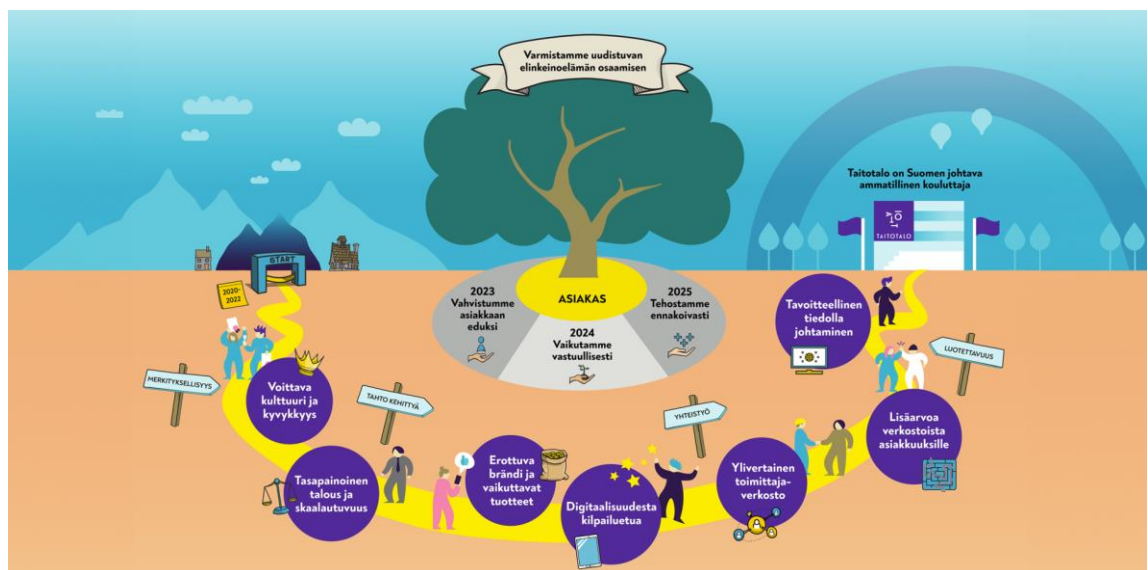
Varmistamme uudistuvan elinkeinoelämän osaamisen

Taitotalo on Suomen johtava ammatillinen kouluttaja

TAITOTALO

START

2020-2022

ASIAKAS

2023 Vahvistumme asiakkaan eduksi

2024 Vaikutamme vastuullisesti

2025 Tehostamme ennakoivasti

MERKITYKSELLISYYS

Voittava kulttuuri ja kyvykkyys

TAHTO KEHITTYÄ

Tasapainoinen talous ja skaalautuvuus

Erottuva brändi ja vaikuttavat tuotteet

Digitaalisuudesta kilpailuetua

YHTEISTYÖ

Ylivertainen toimittajaverkosto

Lisäarvoa verkostoista asiakkuuksille

LUOTETTAVUUS

Tavoitteellinen tiedolla johtaminen